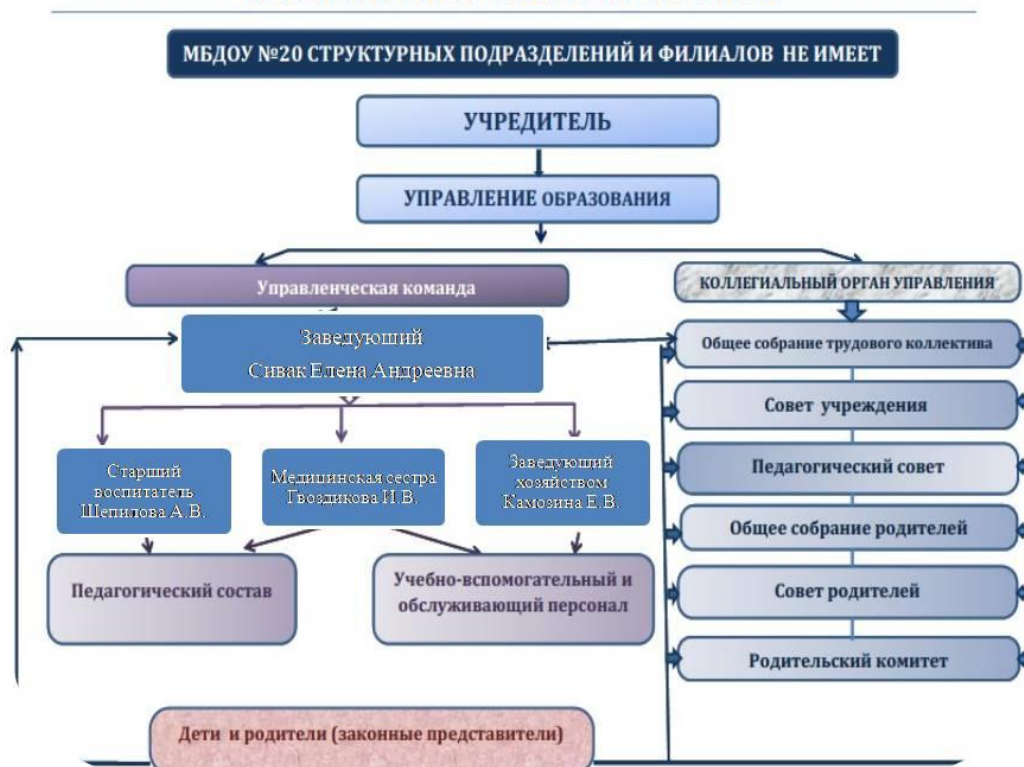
МБДОУ №20 СТРУКТУРНЫХ ПОДРАЗДЕЛЕНИЙ И ФИЛИАЛОВ НЕ ИМЕЕТ

УЧРЕДИТЕЛЬ

УПРАВЛЕНИЕ ОБРАЗОВАНИЯ

Управленческая команда

КОЛЛЕГИАЛЬНЫЙ ОРГАН УПРАВЛЕНИЯ

Заведующий
Сивак Елена Андреевна

Общее собрание трудового коллектива

Совет учреждения

Педагогический совет

Общее собрание родителей

Совет родителей

Родительский комитет

Старший воспитатель Шепилова А.В.

Медицинская сестра Гвоздикова И.В.

Заведующий хозяйством Камозина Е.В.

Педагогический состав

Учебно-вспомогательный и обслуживающий персонал

Дети и родители (законные представители)